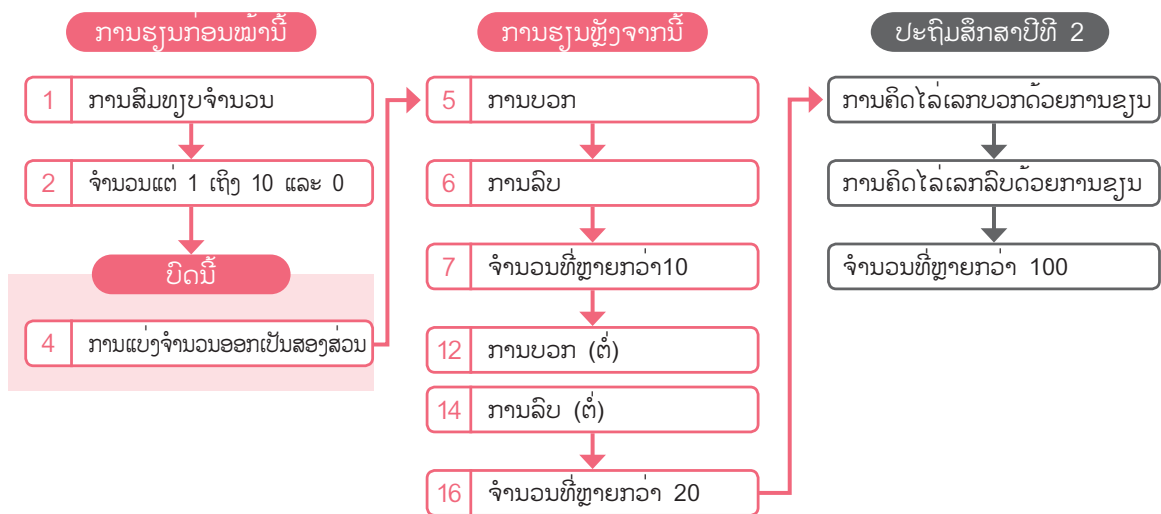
ການຮຽນກ່ອນໜ້ານີ້

1 ການສົມທຽບຈຳນວນ

2 ຈຳນວນແຕ່ 1 ເຖິງ 10 ແລະ 0

ບົດນີ້

4 ການແບ່ງຈຳນວນອອກເປັນສອງສ່ວນ

ການຮຽນຫຼັງຈາກນີ້

5 ການບວກ

6 ການລົບ

7 ຈຳນວນທີ່ຫຼາຍກວ່າ10

12 ການບວກ (ຕໍ່)

14 ການລົບ (ຕໍ່)

16 ຈຳນວນທີ່ຫຼາຍກວ່າ 20

ປະຖົມສຶກສາປີທີ 2

ການຄິດໄລ່ເລກບວກດ້ວຍການຂຽນ

ການຄິດໄລ່ເລກລົບດ້ວຍການຂຽນ

ຈຳນວນທີ່ຫຼາຍກວ່າ 100